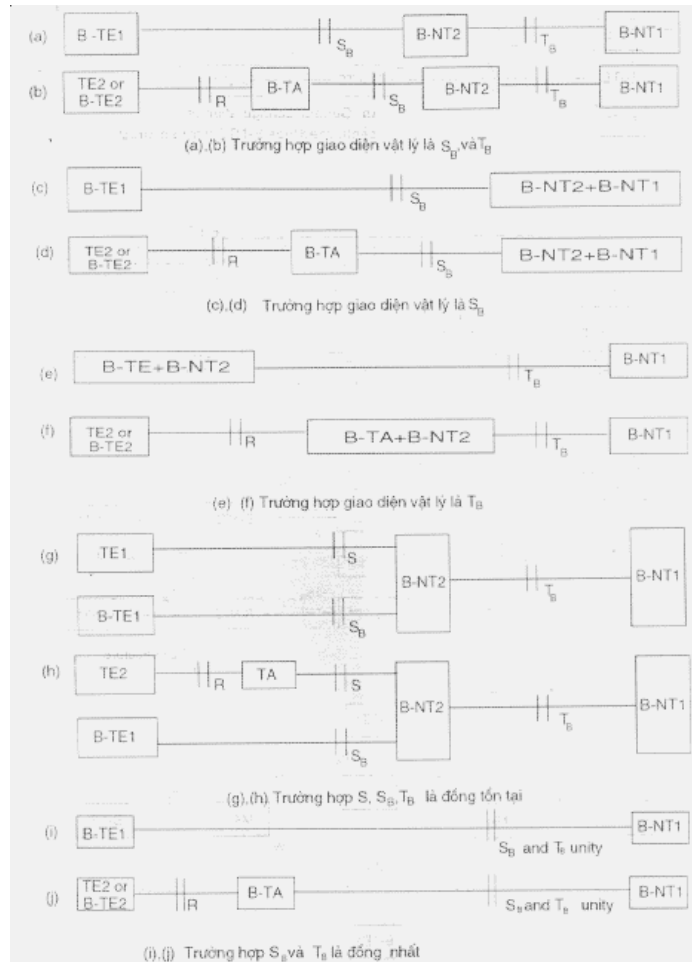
(a) B -TE1 $S_B$ B-NT2 $T_B$ B-NT1

(b) TE2 or B-TE2 R B-TA $S_B$ B-NT2 $T_B$ B-NT1

(a),(b) Trường hợp giao diện vật lý là $S_B$ và $T_B$

(c) B-TE1 $S_B$ B-NT2+B-NT1

(d) TE2 or B-TE2 R B-TA $S_B$ B-NT2+B-NT1

(c),(d) Trường hợp giao diện vật lý là $S_B$

(e) B-TE+B-NT2 $T_B$ B-NT1

(f) TE2 or B-TE2 R B-TA+B-NT2 $T_B$ B-NT1

(e) (f) Trường hợp giao diện vật lý là $T_B$

(g) TE1 S B-TE1 $S_B$ B-NT2 $T_B$ B-NT1

(h) TE2 R TA S B-TE1 $S_B$ B-NT2 $T_B$ B-NT1

(g),(h) Trường hợp S, $S_B$,$T_B$ là đồng tồn tại

(i) B-TE1 $S_B$ and $T_B$ unity B-NT1

(j) TE2 or B-TE2 R B-TA $S_B$ and $T_B$ unity B-NT1

(i),(j) Trường hợp $S_B$ và $T_B$ là đồng nhất